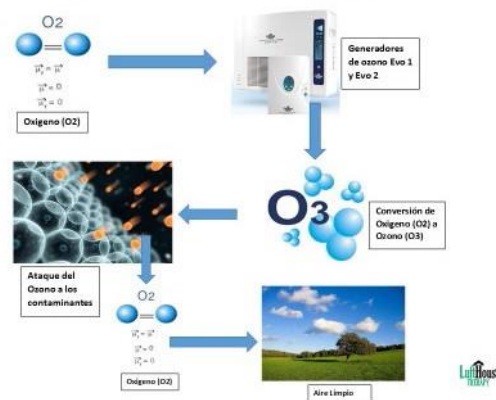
O2

$\vec{\mu}_1 = \vec{\mu}$

$\vec{\mu}_2 = 0$

$\vec{\mu}_3 = 0$

Oxigeno (O2)

Generadores de ozono Evo 1 y Evo 2

O3

Conversión de Oxigeno (O2) a Ozono (O3)

Ataque del Ozono a los contaminantes

O2

$\vec{\mu}_1 = \vec{\mu}$

$\vec{\mu}_2 = 0$

$\vec{\mu}_3 = 0$

Oxigeno (O2)

Aire Limpio

LuxHous THERAPY